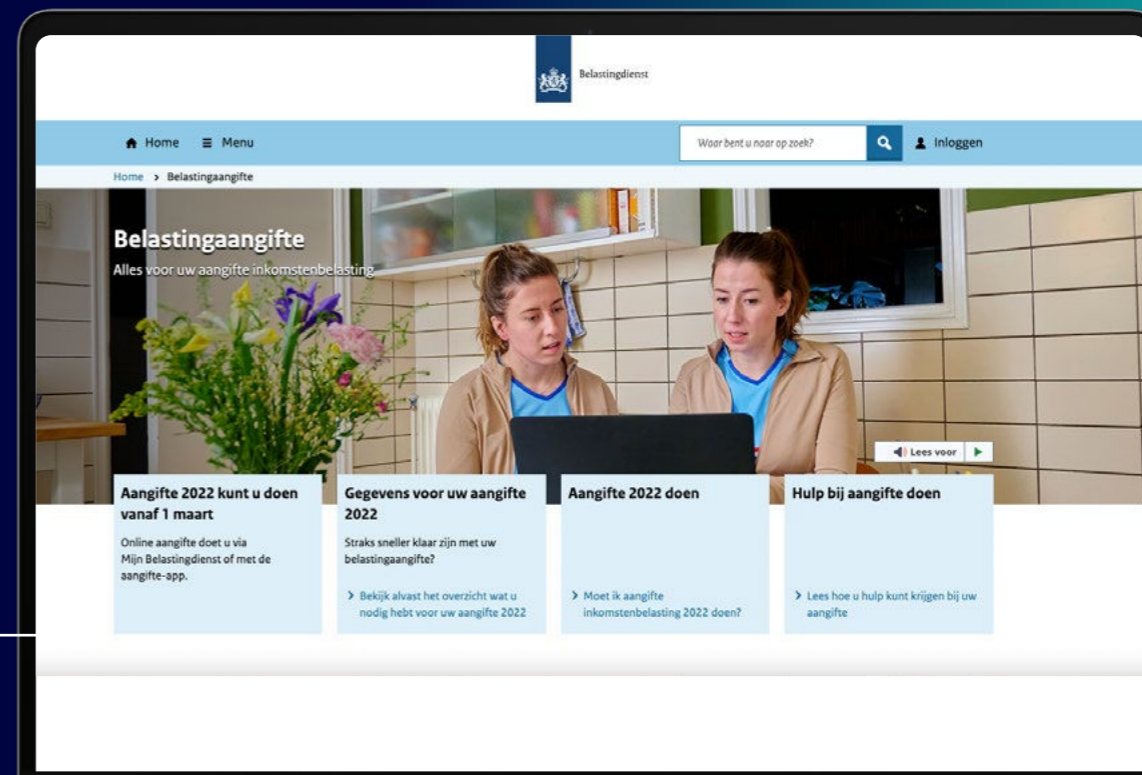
Belastingdienst

Home Menu

Waar bent u naar op zoek?

Inloggen

Home > Belastingaangifte

Belastingaangifte

Alles voor uw aangifte inkomstenbelasting

Lees voor

Aangifte 2022 kunt u doen vanaf 1 maart

Online aangifte doet u via Mijn Belastingdienst of met de aangifte-app.

Gegevens voor uw aangifte 2022

Straks sneller klaar zijn met uw belastingaangifte?

> Bekijk alvast het overzicht wat u nodig hebt voor uw aangifte 2022

Aangifte 2022 doen

> Moet ik aangifte inkomstenbelasting 2022 doen?

Hulp bij aangifte doen

> Lees hoe u hulp kunt krijgen bij uw aangifte